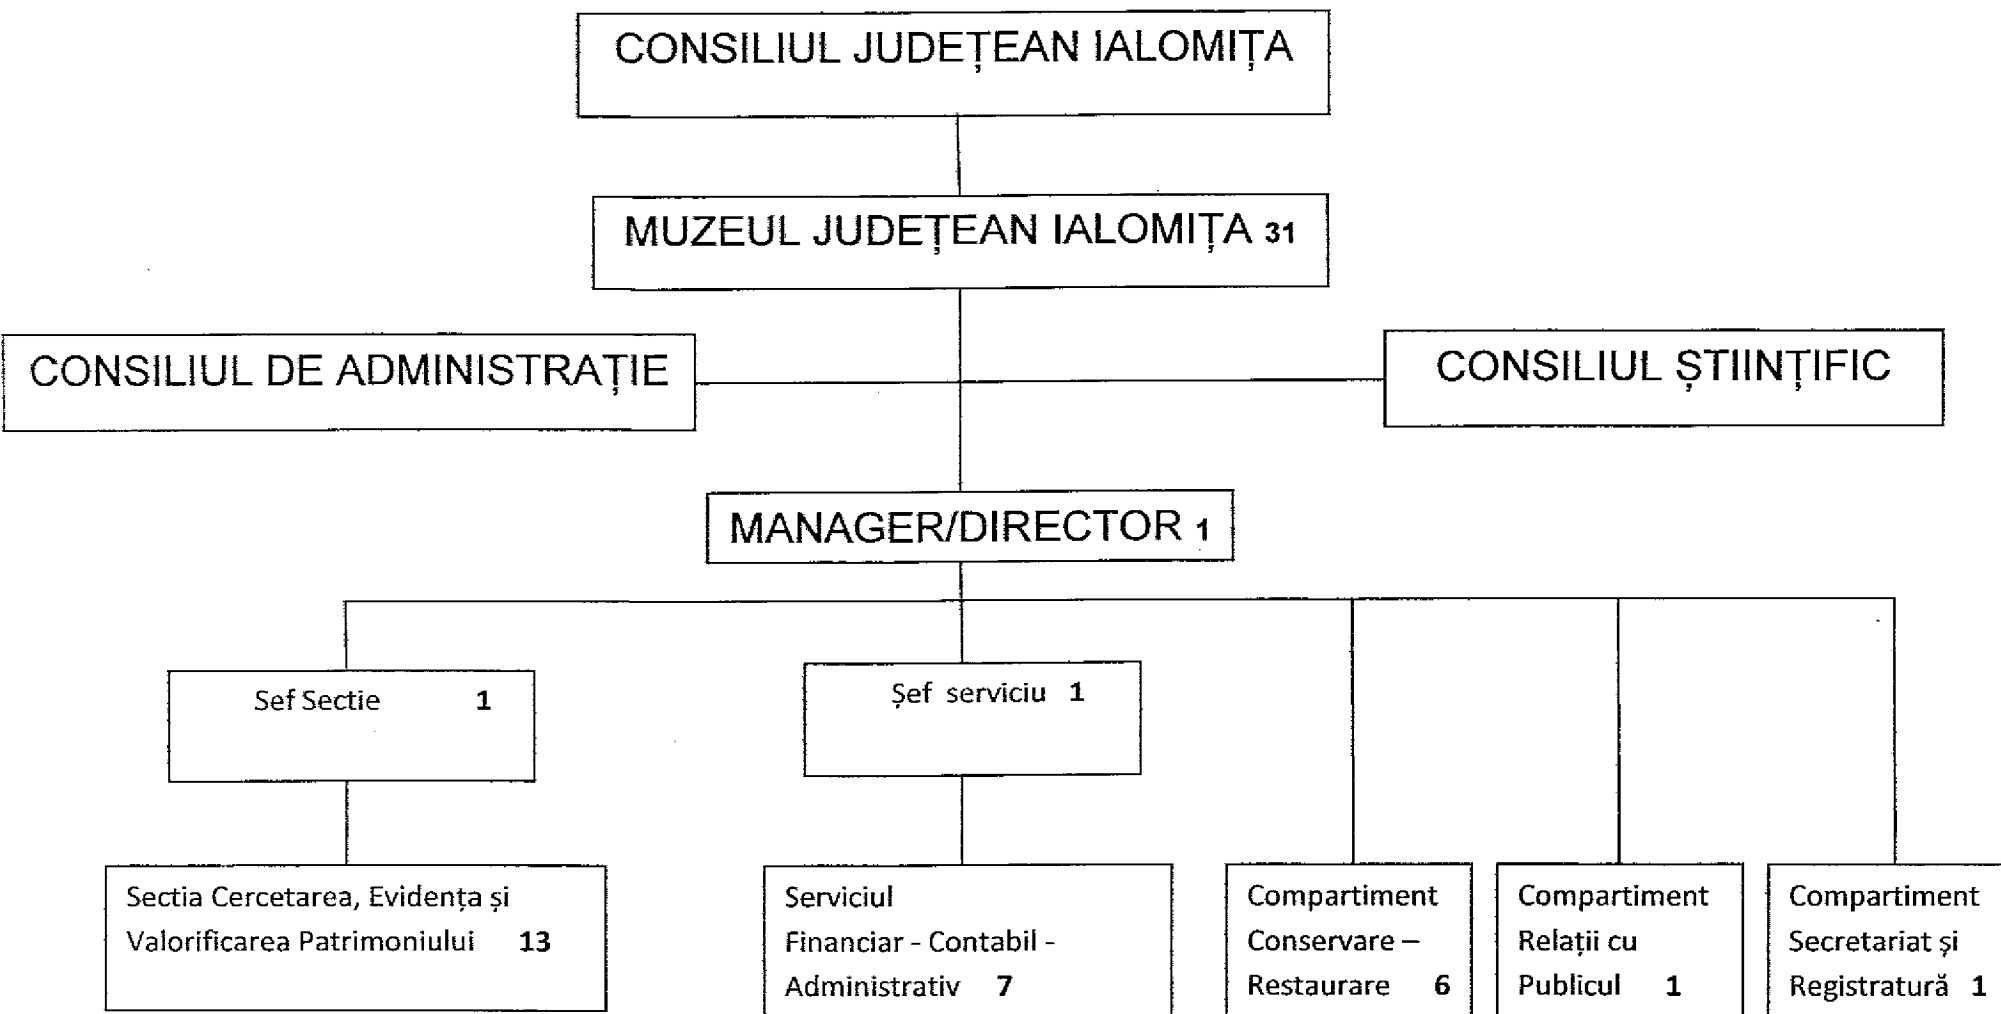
CONSILIUL JUDEȚEAN IALOMIȚA

MUZEUL JUDEȚEAN IALOMIȚA 31

CONSILIUL DE ADMINISTRAȚIE

CONSILIUL ȘTIINȚIFIC

MANAGER/DIRECTOR 1

Sef Sectie 1

Șef serviciu 1

Sectia Cercetarea, Evidența și Valorificarea Patrimoniului 13

Serviciul Financiar - Contabil - Administrativ 7

Compartiment Conservare – Restaurare 6

Compartiment Relații cu Publicul 1

Compartiment Secretariat și Registratură 1